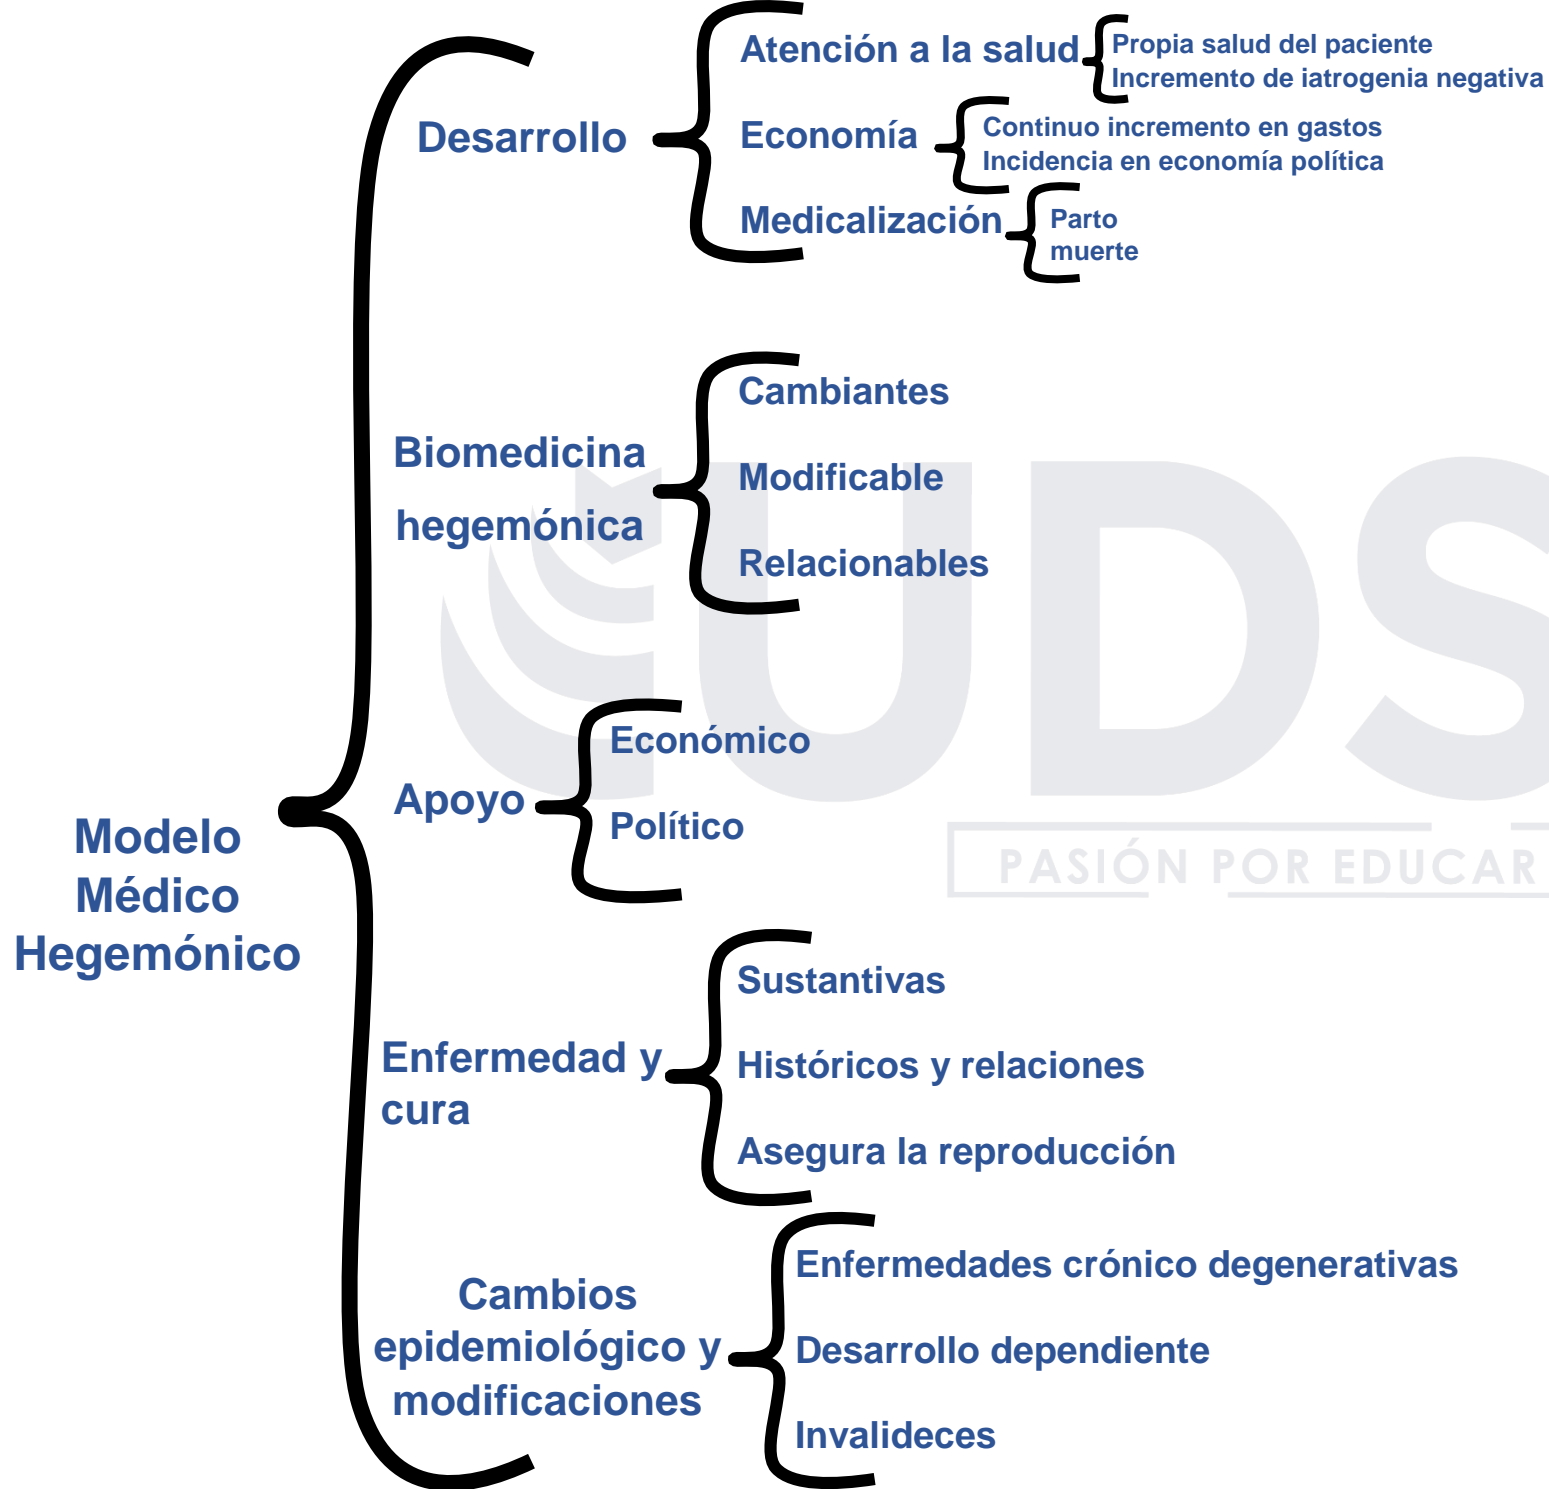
Modelo Médico Hegemónico

Desarrollo

Atención a la salud

Propia salud del paciente
Incremento de iatrogenia negativa

Economía

Continuo incremento en gastos
Incidencia en economía política

Medicalización

Parto
muerte

Biomedicina hegemónica

Cambiantes

Modificable

Relacionables

Apoyo

Económico

Político

Enfermedad y cura

Sustantivas

Históricos y relaciones

Asegura la reproducción

Cambios epidemiológico y modificaciones

Enfermedades crónico degenerativas

Desarrollo dependiente

Invalideces

UDS
PASIÓN POR EDUCAR